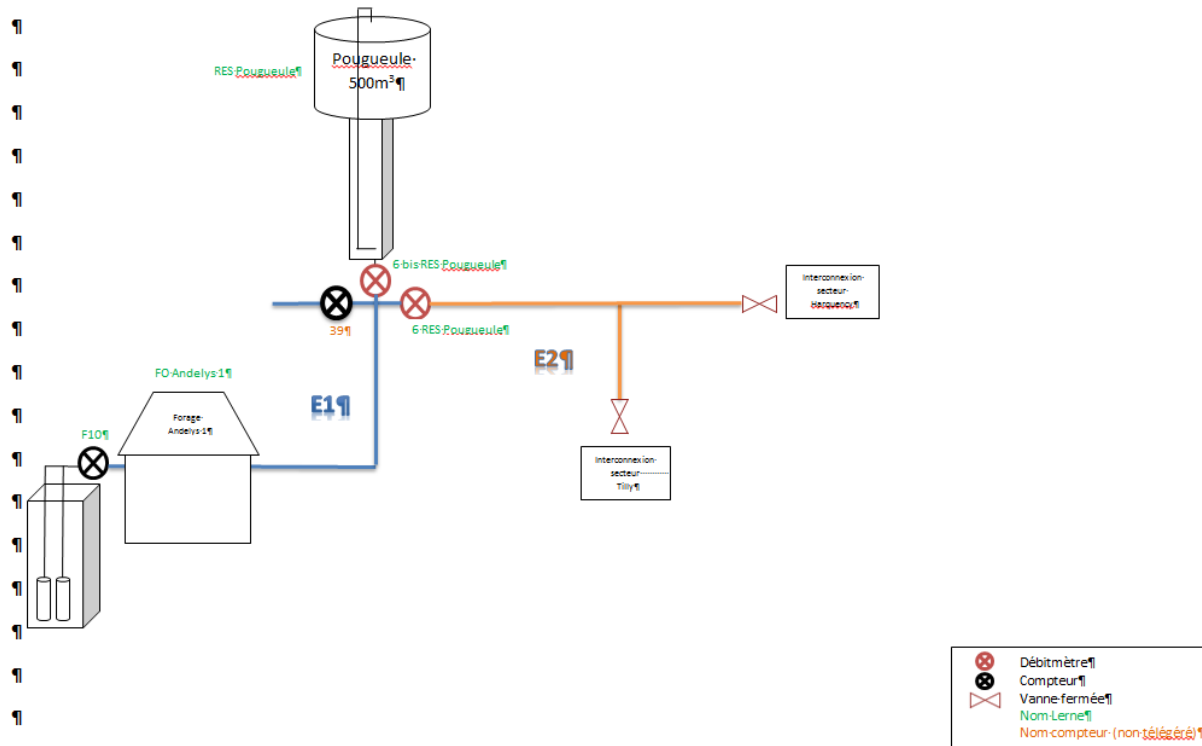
¶
¶
¶
¶
¶
¶
¶
¶
¶
¶
¶
¶
¶
¶
¶
¶
¶

Pougueule·
500m³¶

RES·Pougueule¶

6·bis·RES·Pougueule¶

Interconnexion·
secteur·
Harquency¶

39¶

6·RES·Pougueule¶

E2¶

FO·Andelys·1¶

E1¶

Forage·
Andelys·1¶

F10¶

Interconnexion·
secteur·
Tilly¶

Débitmètre¶
Compteur¶
Vanne·fermée¶
Nom·Lerne¶
Nom·compteur·(non·télégéré)¶